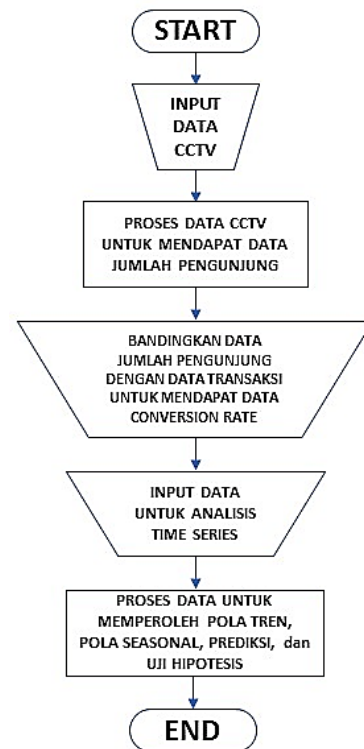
START

INPUT DATA CCTV

PROSES DATA CCTV UNTUK MENDAPAT DATA JUMLAH PENGUNJUNG

BANDINGKAN DATA JUMLAH PENGUNJUNG DENGAN DATA TRANSAKSI UNTUK MENDAPAT DATA CONVERSION RATE

INPUT DATA UNTUK ANALISIS TIME SERIES

PROSES DATA UNTUK MEMPEROLEH POLA TREN, POLA SEASONAL, PREDIKSI, dan UJI HIPOTESIS

END